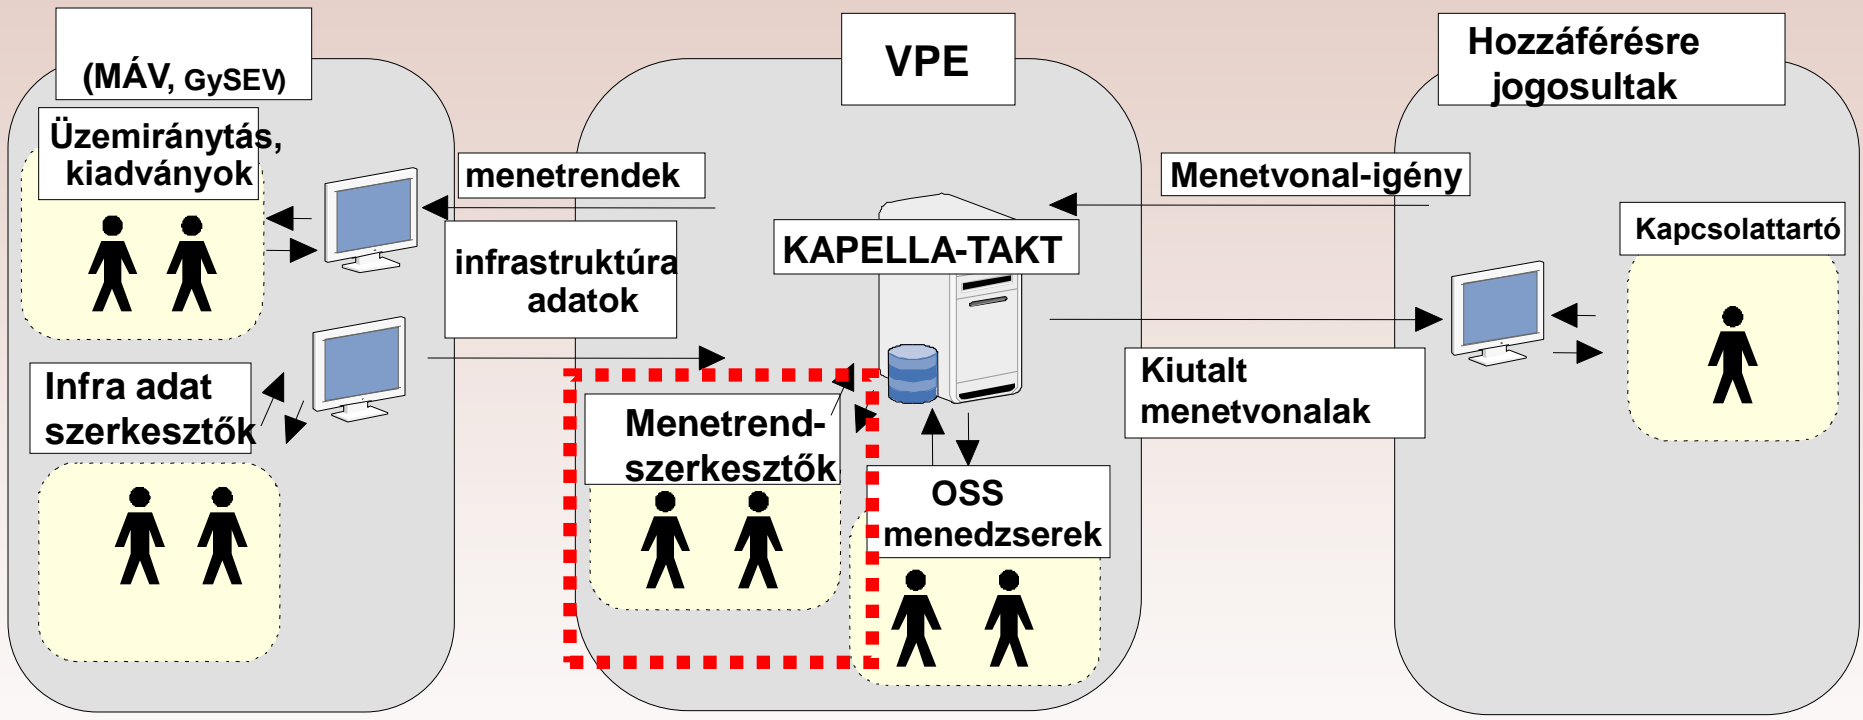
(MÁV, GySEV)

Üzemiránytás, kiadványok

Infra adat szerkesztők

menetrendek

infrastruktúra adatok

VPE

KAPELLA-TAKT

Menetrend-szerkesztők

OSS menedzserek

Hozzáférésre jogosultak

Menetvonal-igény

Kapcsolattartó

Kiutalt menetvonalak